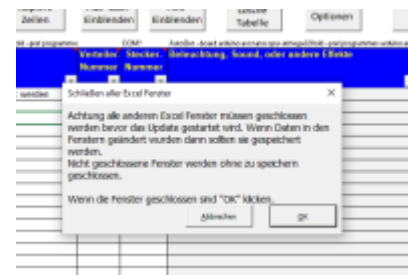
Zeilen

Einblenden

Einblenden

Tabelle

Optionen

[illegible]

Verteiler Nummer

Stecker Nummer

Beleuchtung, Sound, oder andere Effekte

werden

Schließen aller Excel Fenster

×

Achtung alle anderen Excel Fenster müssen geschlossen werden bevor das Update gestartet wird. Wenn Daten in den Fenstern geändert wurden dann sollten sie gespeichert werden.
Nicht geschlossene Fenster werden ohne zu speichern geschlossen.

Wenn die Fenster geschlossen sind "OK" klicken.

Abbrechen

OK